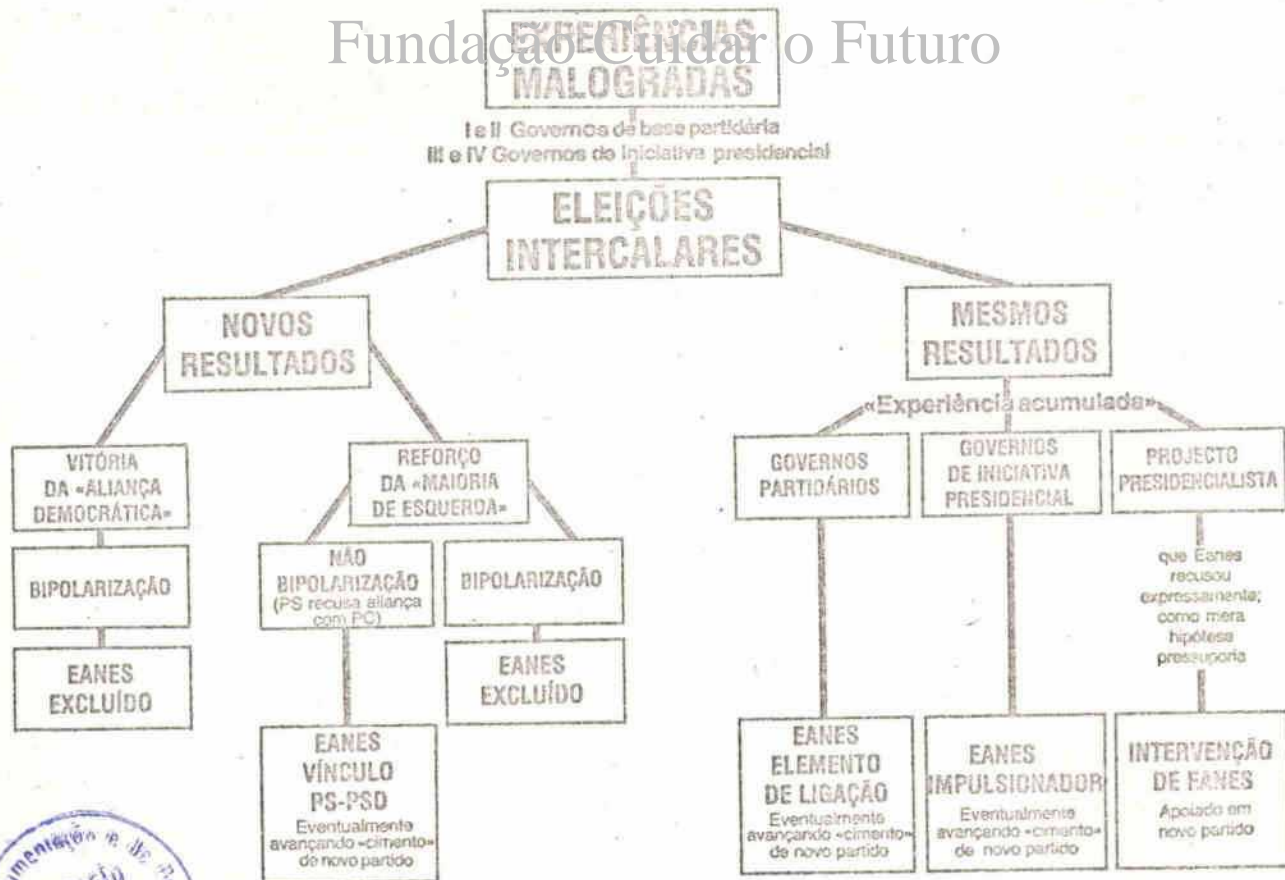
Fundação Cuidar o Futuro

EXPERIÊNCIAS MALOGRADAS

I e II Governos de base partidária
III e IV Governos de iniciativa presidencial

ELEIÇÕES INTERCALARES

NOVOS RESULTADOS

VITÓRIA DA «ALIANÇA DEMOCRÁTICA»

BIPOLARIZAÇÃO

EANES EXCLUÍDO

REFORÇO DA «MAIORIA DE ESQUERDA»

NÃO BIPOLARIZAÇÃO (PS recusa aliança com PC)

EANES VÍNCULO PS-PSD
Eventualmente avançando «cimento» de novo partido

BIPOLARIZAÇÃO

EANES EXCLUÍDO

MESMOS RESULTADOS

«Experiência acumulada»

GOVERNOS PARTIDÁRIOS

EANES ELEMENTO DE LIGAÇÃO
Eventualmente avançando «cimento» de novo partido

GOVERNOS DE INICIATIVA PRESIDENCIAL

EANES IMPULSIONADOR
Eventualmente avançando «cimento» de novo partido

PROJECTO PRESIDENCIALISTA

que Eanes recusou expressamente; como mera hipótese pressuporia

INTERVENÇÃO DE EANES
Apoiado em novo partido

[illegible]